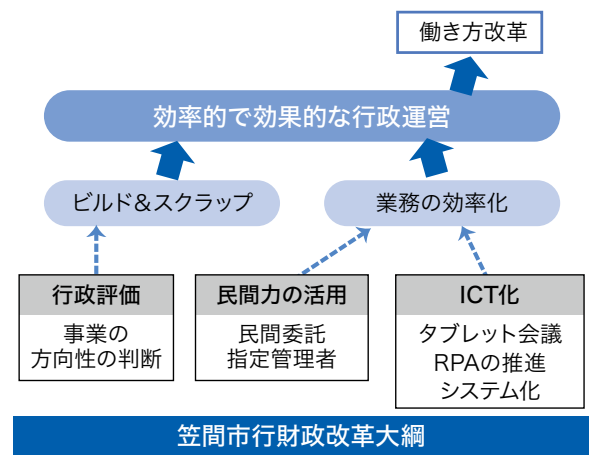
働き方改革

効率的で効果的な行政運営

ビルド＆スクラップ

業務の効率化

行政評価

事業の
方向性の判断

民間力の活用

民間委託
指定管理者

ICT化

タブレット会議
RPAの推進
システム化

笠間市行財政改革大綱